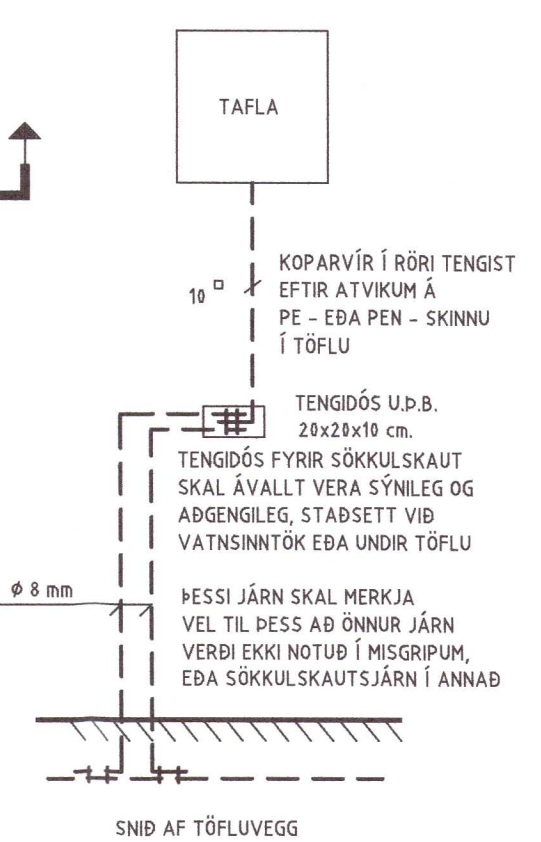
TAFLA

$10^{\square}$

KOPARVÍR Í RÖRI TENGIST EFTIR ATVIKUM Á PE - EÐA PEN - SKINNU Í TÖFLU

TENGIDÓS U.Þ.B. 20x20x10 cm.

TENGIDÓS FYRIR SÖKKULSKAUT SKAL ÁVALLT VERA SÝNILEG OG AÐGENGILEG, STAÐSETT VIÐ VATNSINNTÖK EÐA UNDIR TÖFLU

ϕ 8 mm

ÞESSI JÁRN SKAL MERKJA VEL TIL ÞESS AÐ ÖNNUR JÁRN VERÐI EKKI NOTUÐ Í MISGRIPUM, EÐA SÖKKULSKAUTSJÁRN Í ANNAÐ

SNIÐ AF TÖFLUVEGG